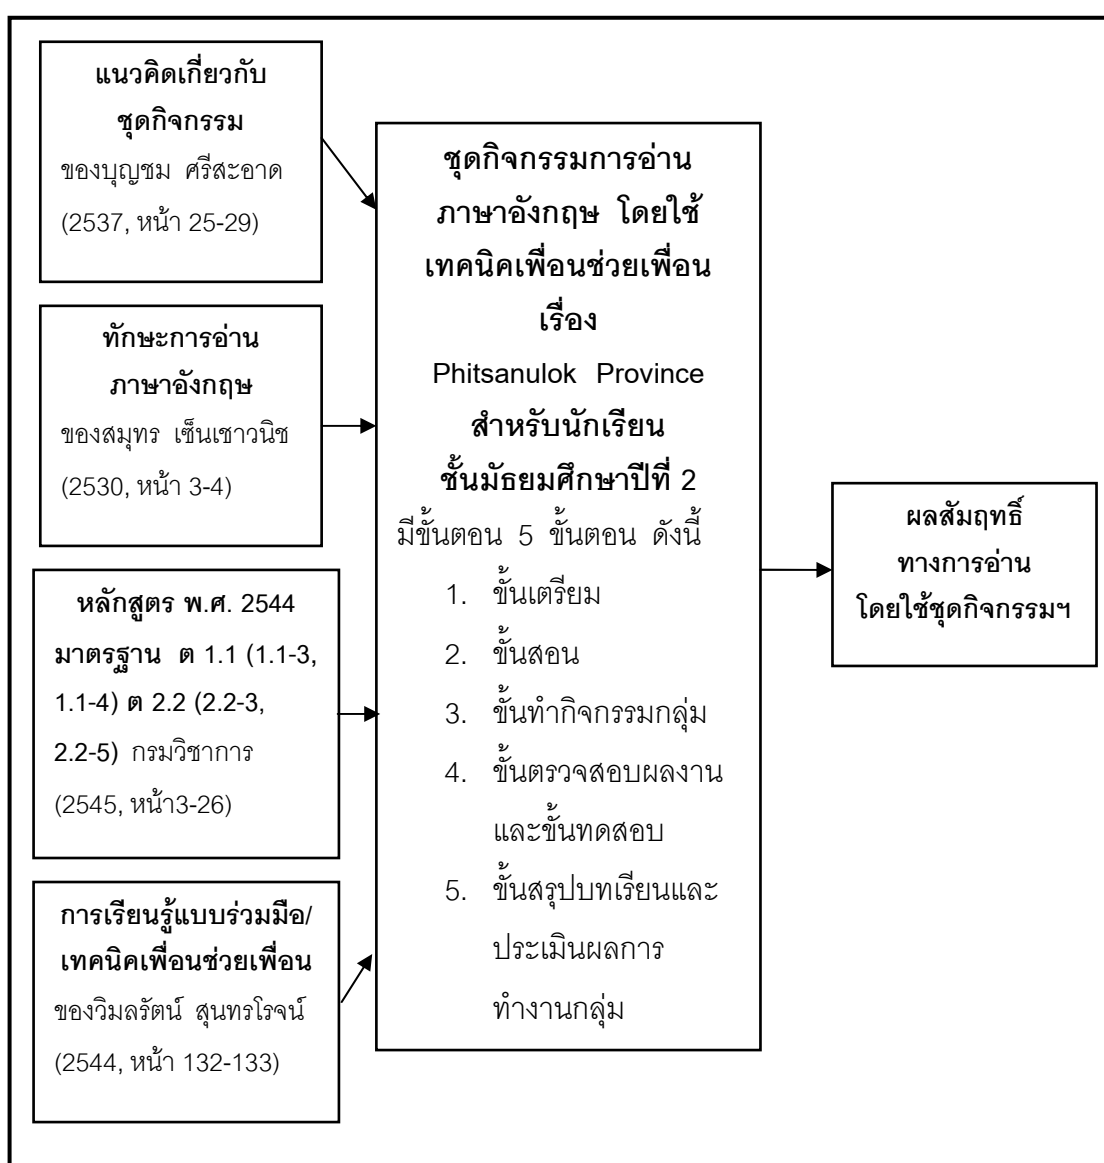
แนวคิดเกี่ยวกับชุดกิจกรรม ของบุญชม ศรีสะอาด (2537, หน้า 25-29)

ทักษะการอ่านภาษาอังกฤษ ของสมุทร เซ็นเชาวนิช (2530, หน้า 3-4)

หลักสูตร พ.ศ. 2544 มาตรฐาน ต 1.1 (1.1-3, 1.1-4) ต 2.2 (2.2-3, 2.2-5) กรมวิชาการ (2545, หน้า3-26)

การเรียนรู้แบบร่วมมือ/เทคนิคเพื่อนช่วยเพื่อน ของวิมลรัตน์ สุนทรโรจน์ (2544, หน้า 132-133)

ชุดกิจกรรมการอ่านภาษาอังกฤษ โดยใช้เทคนิคเพื่อนช่วยเพื่อน เรื่อง Phitsanulok Province สำหรับนักเรียนชั้นมัธยมศึกษาปีที่ 2

มีขั้นตอน 5 ขั้นตอน ดังนี้
1. ขั้นเตรียม
2. ขั้นสอน
3. ขั้นทำกิจกรรมกลุ่ม
4. ขั้นตรวจสอบผลงานและขั้นทดสอบ
5. ขั้นสรุปบทเรียนและประเมินผลการทำงานกลุ่ม

ผลสัมฤทธิ์ทางการอ่าน โดยใช้ชุดกิจกรรมฯ